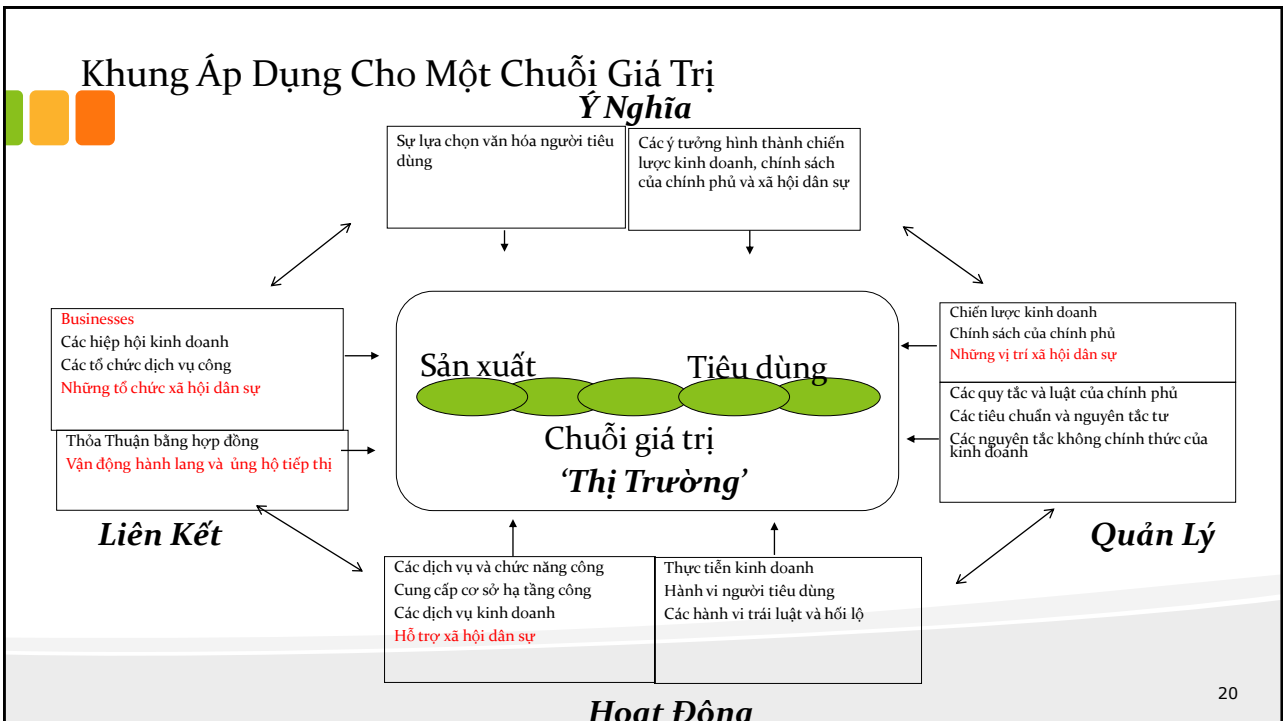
Khung Áp Dụng Cho Một Chuỗi Giá Trị

Ý Nghĩa

Sự lựa chọn văn hóa người tiêu dùng

Các ý tưởng hình thành chiến lược kinh doanh, chính sách của chính phủ và xã hội dân sự

Businesses
Các hiệp hội kinh doanh
Các tổ chức dịch vụ công
Những tổ chức xã hội dân sự

Thỏa Thuận bằng hợp đồng
Vận động hành lang và ủng hộ tiếp thị

Sản xuất

Tiêu dùng

Chuỗi giá trị

'Thị Trường'

Chiến lược kinh doanh
Chính sách của chính phủ
Những vị trí xã hội dân sự

Các quy tắc và luật của chính phủ
Các tiêu chuẩn và nguyên tắc tư
Các nguyên tắc không chính thức của kinh doanh

Liên Kết

Quản Lý

Các dịch vụ và chức năng công
Cung cấp cơ sở hạ tầng công
Các dịch vụ kinh doanh
Hỗ trợ xã hội dân sự

Thực tiễn kinh doanh
Hành vi người tiêu dùng
Các hành vi trái luật và hối lộ

20

Hoạt Động